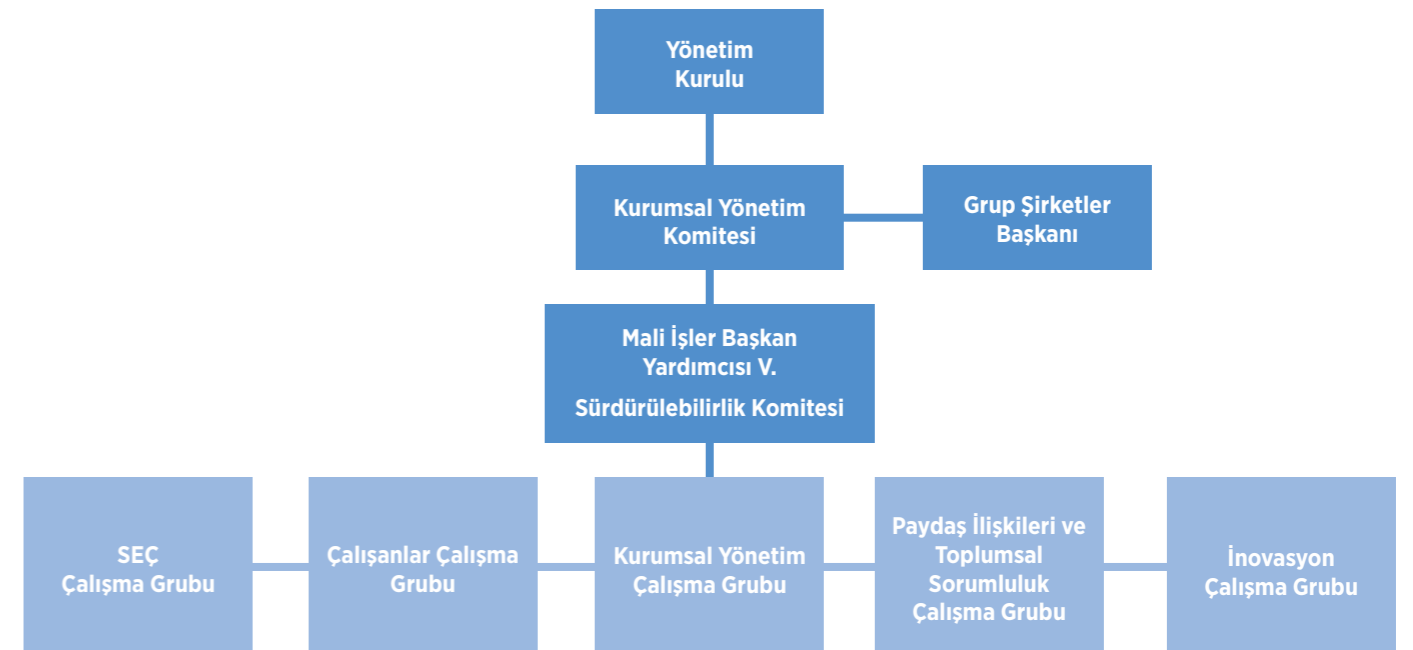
Yönetim Kurulu

Kurumsal Yönetim Komitesi

Grup Şirketler Başkanı

Mali İşler Başkan Yardımcısı V.

Sürdürülebilirlik Komitesi

SEÇ Çalışma Grubu

Çalışanlar Çalışma Grubu

Kurumsal Yönetim Çalışma Grubu

Paydaş İlişkileri ve Toplumsal Sorumluluk Çalışma Grubu

İnovasyon Çalışma Grubu